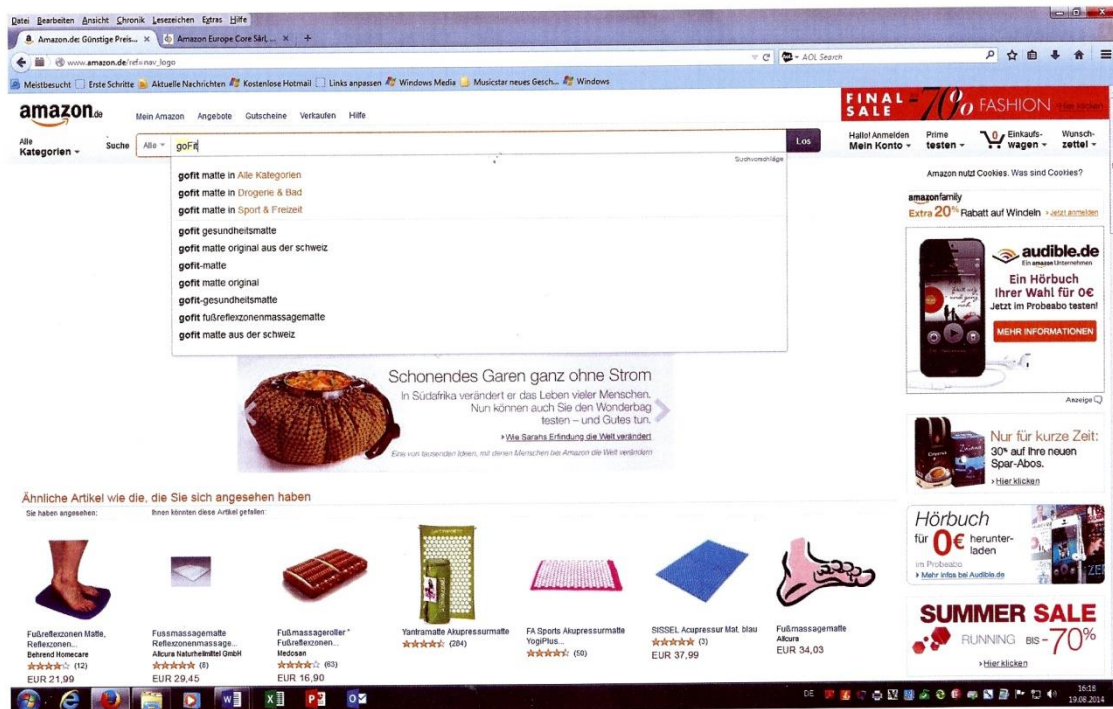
Datei Bearbeiten Ansicht Chronik Lesezeichen Extras Hilfe

Amazon.de: Günstige Preis... × Amazon Europe Core Sàrl, ... × +

www.amazon.de/ref=nav_logo

AOL Search

Meistbesucht Erste Schritte Aktuelle Nachrichten Kostenlose Hotmail Links anpassen Windows Media Musicstar neues Gesch... Windows

amazon.de Mein Amazon Angebote Gutscheine Verkaufen Hilfe

FINAL SALE -70% FASHION

Alle Kategorien Suche Alle goFit Los

Hallo! Anmelden Mein Konto Prime testen 0 Einkaufswagen Wunschzettel

Suchvorschläge

gofit matte in Alle Kategorien
gofit matte in Drogerie & Bad
gofit matte in Sport & Freizeit
gofit gesundheitsmatte
gofit matte original aus der schweiz
gofit-matte
gofit matte original
gofit-gesundheitsmatte
gofit fußreflexzonenmassagematte
gofit matte aus der schweiz

Amazon nutzt Cookies. Was sind Cookies?

amazonfamily
Extra 20% Rabatt auf Windeln › Jetzt anmelden

audible.de
Ein amazon Unternehmen
Ein Hörbuch Ihrer Wahl für 0€
Jetzt im Probeabo testen!
MEHR INFORMATIONEN

Anzeige

Schonendes Garen ganz ohne Strom
In Südafrika verändert er das Leben vieler Menschen. Nun können auch Sie den Wonderbag testen – und Gutes tun.
› Wie Sarahs Erfindung die Welt verändert
Eine von tausenden Ideen, mit denen Menschen bei Amazon die Welt verändern

Nur für kurze Zeit:
30% auf Ihre neuen Spar-Abos.
› Hier klicken

Ähnliche Artikel wie die, die Sie sich angesehen haben
Sie haben angesehen: Ihnen könnten diese Artikel gefallen:

Hörbuch für 0€ herunterladen
im Probeabo
› Mehr infos bei Audible.de

Fußreflexzonen Matte, Reflexzonen... Behrend Homecare (12) EUR 21,99

Fussmassagematte Reflexzonenmassage... Allcura Naturheilmittel GmbH (8) EUR 29,45

Fußmassageroller * Fußreflexzonen... Medosan (63) EUR 16,90

Yantramatte Akupressurmatte (284)

FA Sports Akupressurmatte YogiPlus... (58)

SISSEL Acupressur Mat, blau (3) EUR 37,99

Fußmassagematte Allcura EUR 34,03

SUMMER SALE
RUNNING BIS -70%
› Hier klicken

DE 16:18 19.08.2014